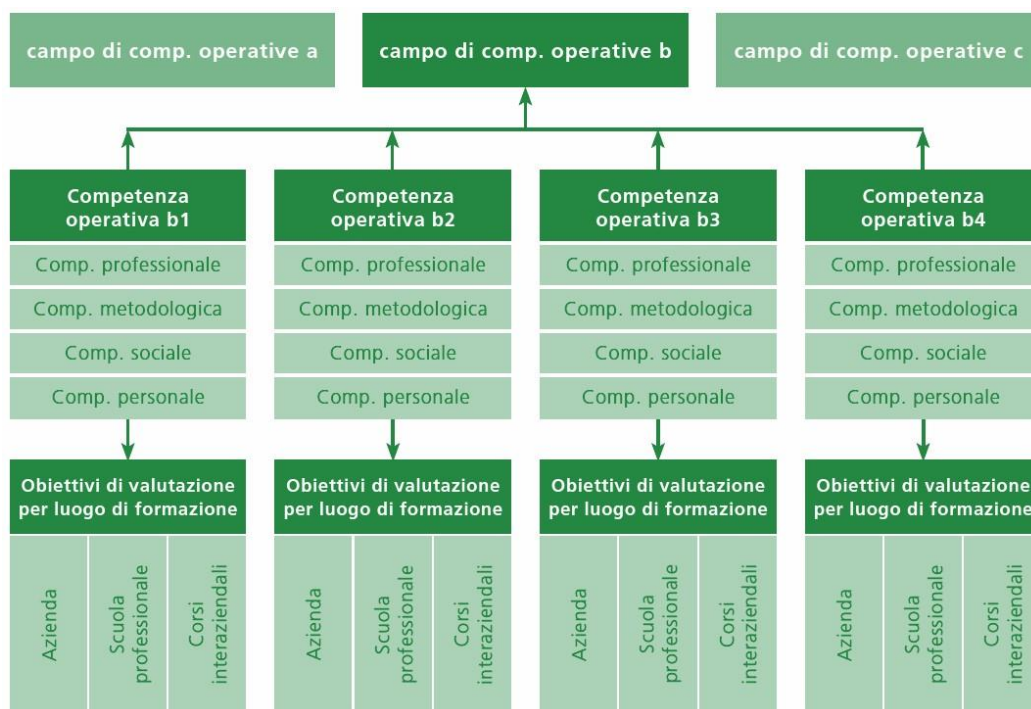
campo di comp. operative a

campo di comp. operative b

campo di comp. operative c

Competenza operativa b1
Comp. professionale
Comp. metodologica
Comp. sociale
Comp. personale

Obiettivi di valutazione per luogo di formazione
Azienda
Scuola professionale
Corsi interaziendali

Competenza operativa b2
Comp. professionale
Comp. metodologica
Comp. sociale
Comp. personale

Obiettivi di valutazione per luogo di formazione
Azienda
Scuola professionale
Corsi interaziendali

Competenza operativa b3
Comp. professionale
Comp. metodologica
Comp. sociale
Comp. personale

Obiettivi di valutazione per luogo di formazione
Azienda
Scuola professionale
Corsi interaziendali

Competenza operativa b4
Comp. professionale
Comp. metodologica
Comp. sociale
Comp. personale

Obiettivi di valutazione per luogo di formazione
Azienda
Scuola professionale
Corsi interaziendali